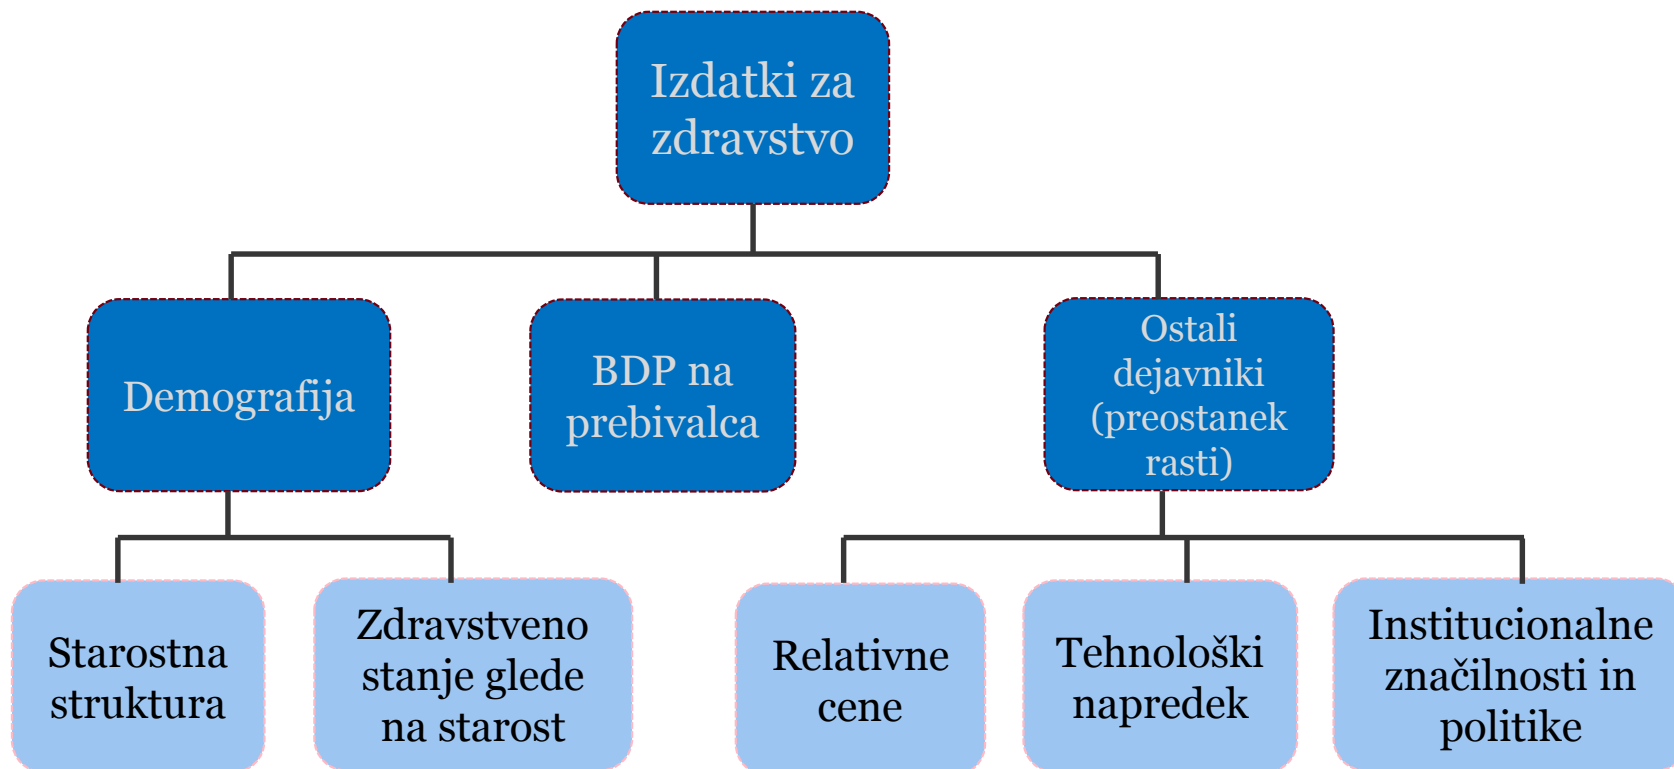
Izdatki za zdravstvo

Demografija

BDP na prebivalca

Ostali dejavniki (preostanek rasti)

Starostna struktura

Zdravstveno stanje glede na starost

Relativne cene

Tehnološki napredek

Institucionalne značilnosti in politike